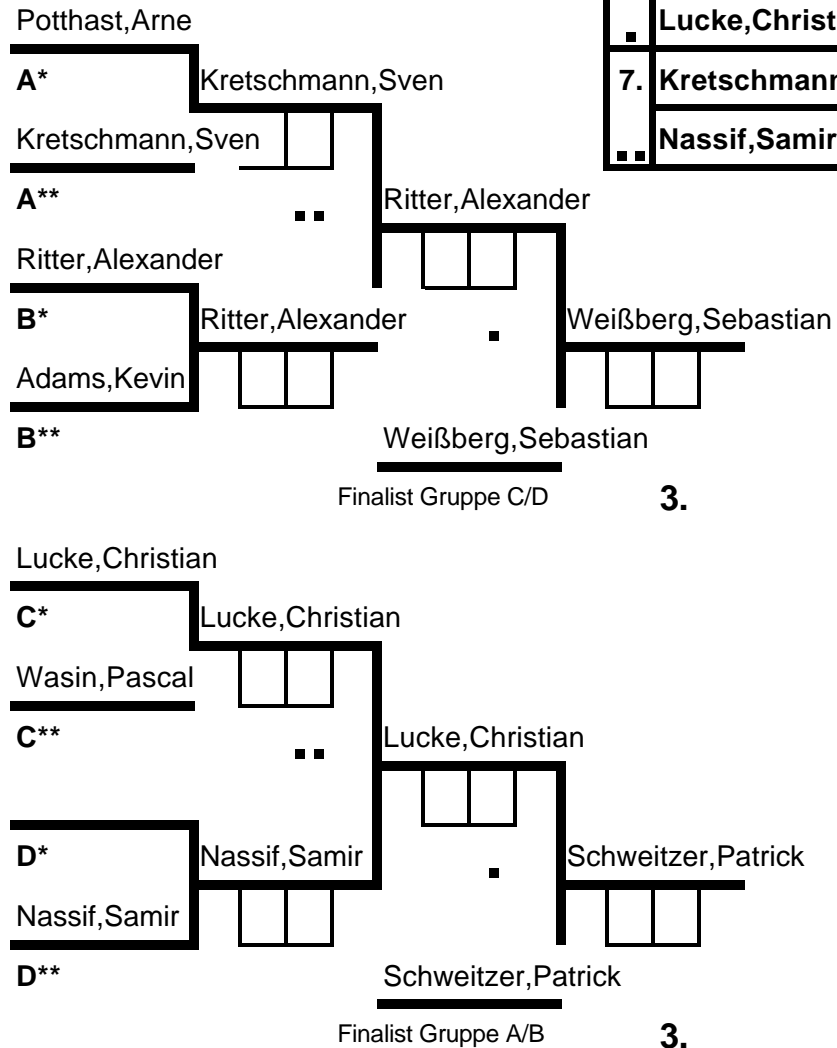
Potthast,Arne

A*

Kretschmann,Sven

A**

Ritter,Alexander

B*

Adams,Kevin

B**

Kretschmann,Sven

Ritter,Alexander

Ritter,Alexander

Weißberg,Sebastian

Weißberg,Sebastian

Finalist Gruppe C/D

3.

| . | Lucke,Christ |
|---|---|
| 7. | Kretschmann |
| .. | Nassif,Samir |

Lucke,Christian

C*

Wasin,Pascal

C**

D*

Nassif,Samir

D**

Lucke,Christian

Nassif,Samir

Lucke,Christian

Schweitzer,Patrick

Schweitzer,Patrick

Finalist Gruppe A/B

3.